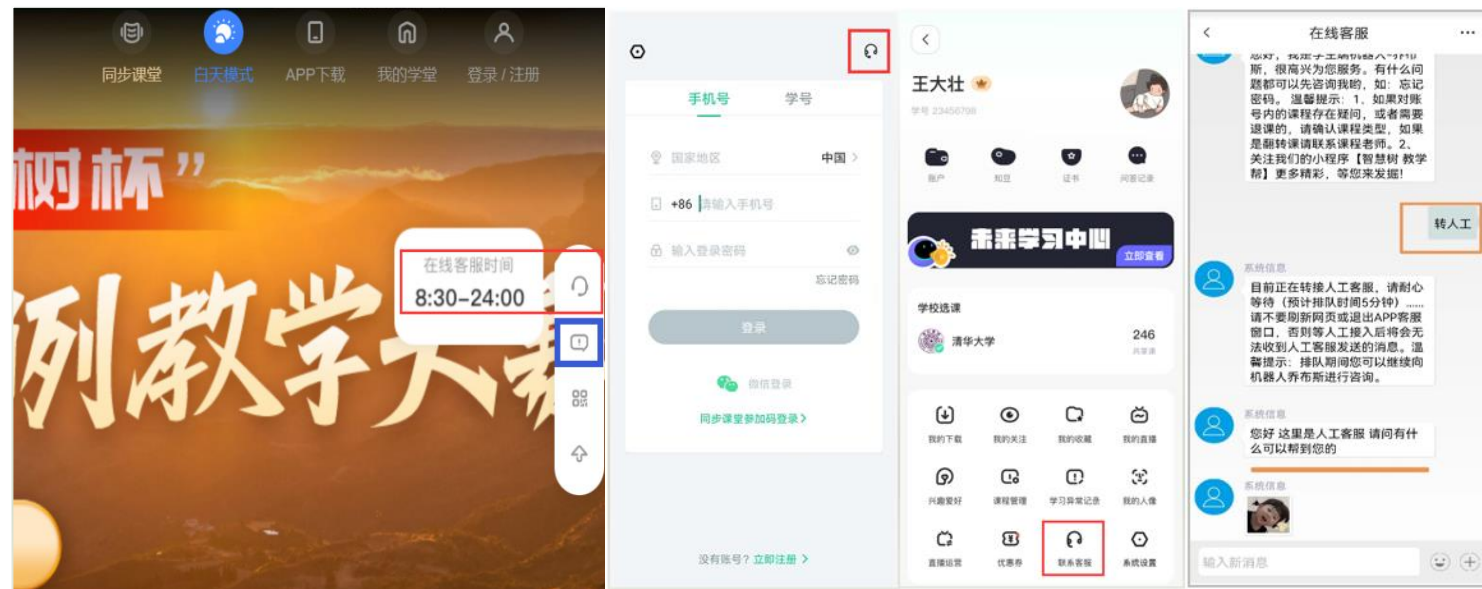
同步课堂 白天模式 APP下载 我的学堂 登录 / 注册

树杯”

例教学大

在线客服时间
8:30-24:00

手机号 学号
国家地区 中国 >
+86 请输入手机号
输入登录密码
忘记密码
登录
微信登录
同步课堂参加码登录 >
没有账号? 立即注册 >

王大壮
学号 23456798
账户 知豆 证书 问答记录
未来学习中心 立即查看
学校选课
清华大学 246 共课程
我的下载 我的关注 我的收藏 我的直播
兴趣爱好 课程管理 学习异常记录 我的人像
直播运营 优惠券 联系客服 系统设置

在线客服
您好，我是学生端机器人-乔布斯，很高兴为您服务。有什么问题都可以先咨询我哟，如：忘记密码。温馨提示：1、如果对账号内的课程存在疑问，或者需要退课的，请确认课程类型，如果是翻转课请联系课程老师。2、关注我们的小程序【智慧树 教学帮】更多精彩，等您来发掘！
转人工
系统信息
目前正在转接人工客服，请耐心等待（预计排队时间5分钟）……请不要刷新网页或退出APP客服窗口，否则等人工接入后将会无法收到人工客服发送的消息。温馨提示：排队期间您可以继续向机器人乔布斯进行咨询。
系统信息
您好 这里是人工客服 请问有什么可以帮到您的
系统信息
输入新消息